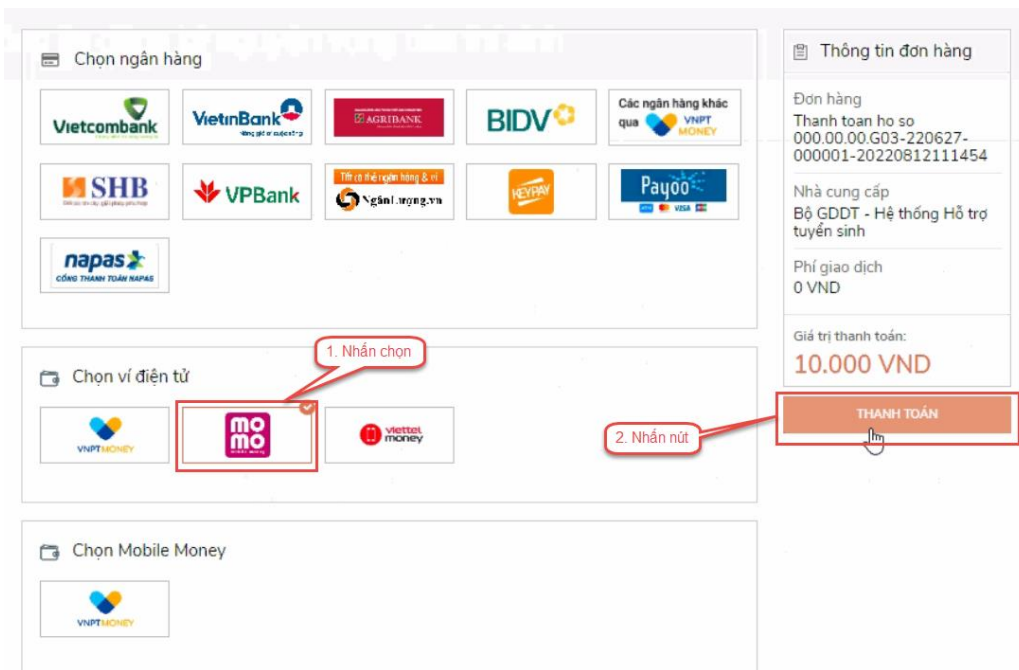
Chọn ngân hàng

Vietcombank

VietinBank

AGRIBANK

BIDV

Các ngân hàng khác qua VNPT MONEY

SHB

VPBank

Tất cả thẻ ngân hàng & ví
NganLuong.vn

KEYPAY

Payoo

VISA

napas
CỔNG THANH TOÁN NAPAS

1. Nhấn chọn

Chọn ví điện tử

VNPTMONEY

mo mo

viettel money

Chọn Mobile Money

VNPTMONEY

Thông tin đơn hàng

Đơn hàng
Thanh toan ho so 000.00.00.G03-220627-000001-20220812111454

Nhà cung cấp
Bộ GDDT - Hệ thống Hỗ trợ tuyển sinh

Phí giao dịch
0 VND

Giá trị thanh toán:
10.000 VND

THANH TOÁN

2. Nhấn nút